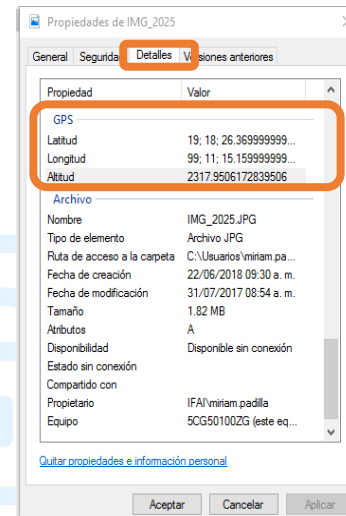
Propiedades de IMG_2025

General | Segurid | Detalles | Versiones anteriores

| Propiedad | Valor |
|---|---|
| **GPS** | |
| Latitud | 19; 18; 26.369999999... |
| Longitud | 99; 11; 15.159999999... |
| Altitud | 2317.9506172839506 |
| **Archivo** | |
| Nombre | IMG_2025.JPG |
| Tipo de elemento | Archivo JPG |
| Ruta de acceso a la carpeta | C:\Usuarios\miriam.pa... |
| Fecha de creación | 22/06/2018 09:30 a. m. |
| Fecha de modificación | 31/07/2017 08:54 a. m. |
| Tamaño | 1.82 MB |
| Atributos | A |
| Disponibilidad | Disponible sin conexión |
| Estado sin conexión | |
| Compartido con | |
| Propietario | IFAI\miriam.padilla |
| Equipo | 5CG50100ZG (este eq... |

Quitar propiedades e información personal

Aceptar | Cancelar | Aplicar